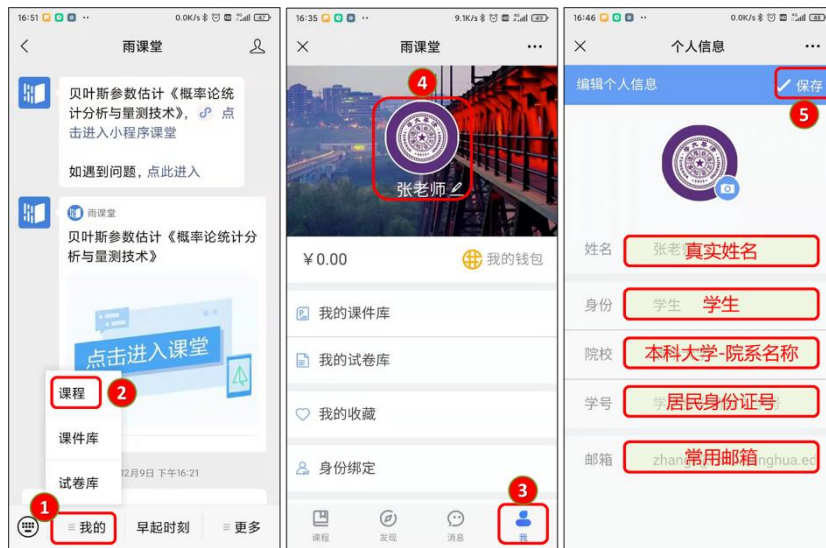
16:51 0.0K/s 47

雨课堂

贝叶斯参数估计《概率论统计分析与量测技术》，点击进入小程序课堂

如遇到问题，点此进入

雨课堂
贝叶斯参数估计《概率论统计分析与量测技术》

点击进入课堂

课程 2
课件库
试卷库
12月9日 下午16:21

1 ≡ 我的 早起时刻 ≡ 更多

16:35 9.1K/s 49

雨课堂

4
张老师

¥0.00 我的钱包

我的课件库
我的试卷库
我的收藏
身份绑定

课程 发现 消息 3 我

16:46 0.0K/s 48

个人信息

编辑个人信息 保存 5

姓名 张老 真实姓名
身份 学生 学生
院校 本科大学-院系名称
学号 学 居民身份证号
邮箱 zhang 常用邮箱 nghua.ec